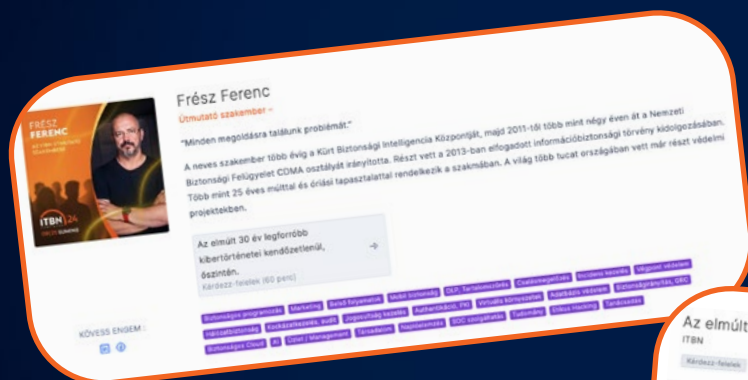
FRÉSZ FERENC

ITBN 24

Frész Ferenc

Útmutató szakember –

"Minden megoldásra találunk problémát."

A neves szakember több évig a Kürt Biztonsági Intelligencia Központját, majd 2011-től több mint négy éven át a Nemzeti Biztonsági Felügyelet CDMA osztályát irányította. Részt vett a 2013-ban elfogadott információbiztonsági törvény kidolgozásában. Több mint 25 éves múlttal és óriási tapasztalattal rendelkezik a szakmában. A világ több tucat országában vett már részt védelmi projektekben.

Az elmúlt 30 év legforróbb kibertörténetei kendőzetlenül, őszintén.

Kérdezz-felelek (60 perc)

Biztonsági programozás | Marketing | Belső folyamatok | Mobil biztonság | DLP, Tartalomszűrés | Csalásmegelőzés | Incidens kezelés | Végpont védelem | Hálózatbiztonság | Kockázatkezelés, audit | Jogosultság kezelés | Authentikáció, PKI | Virtuális környezetek | Adatbázis védelem | Biztonságirányítás, GRC | Biztonságos Cloud | AI | Üzlet / Management | Társadalom | Napibiztonság | SOC szolgáltatás | Tudomány | Ethical Hacking | Tanácsadás

KÖVESS ENGEM :

Az elmúlt
ITBN
Kérdezz-felelek